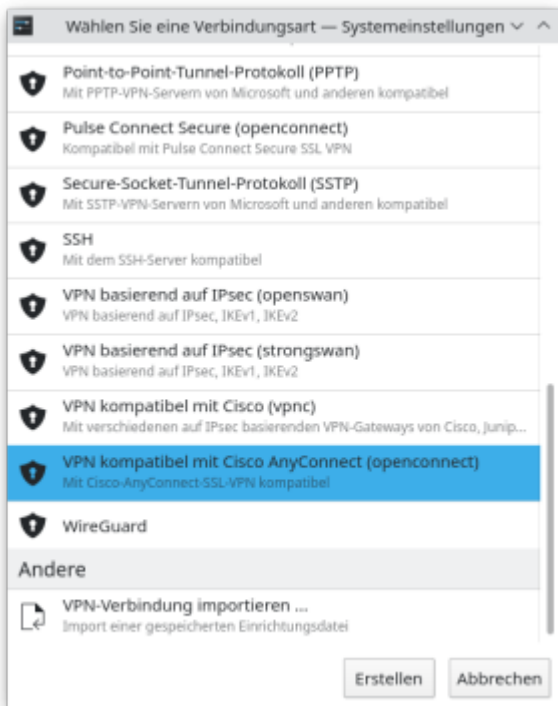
Wählen Sie eine Verbindungsart — Systemeinstellungen

Point-to-Point-Tunnel-Protokoll (PPTP)
Mit PPTP-VPN-Servern von Microsoft und anderen kompatibel

Pulse Connect Secure (openconnect)
Kompatibel mit Pulse Connect Secure SSL VPN

Secure-Socket-Tunnel-Protokoll (SSTP)
Mit SSTP-VPN-Servern von Microsoft und anderen kompatibel

SSH
Mit dem SSH-Server kompatibel

VPN basierend auf IPsec (openswan)
VPN basierend auf IPsec, IKEv1, IKEv2

VPN basierend auf IPsec (strongswan)
VPN basierend auf IPsec, IKEv1, IKEv2

VPN kompatibel mit Cisco (vpnc)
Mit verschiedenen auf IPsec basierenden VPN-Gateways von Cisco, Junip...

VPN kompatibel mit Cisco AnyConnect (openconnect)
Mit Cisco-AnyConnect-SSL-VPN kompatibel

WireGuard

Andere

VPN-Verbindung importieren ...
Import einer gespeicherten Einrichtungsdatei

Erstellen

Abbrechen